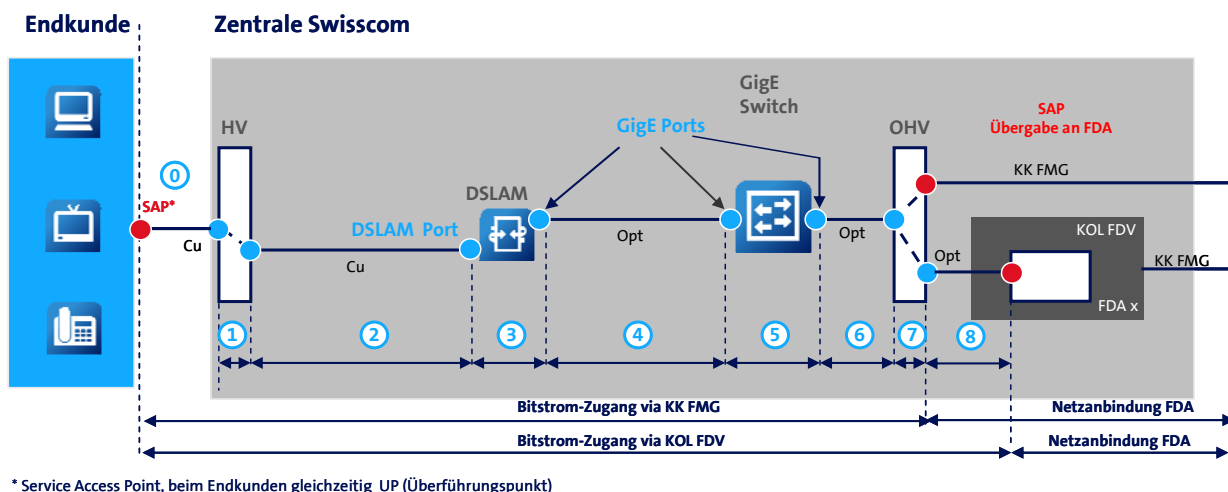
Endkunde

Zentrale Swisscom

GigE Switch

HV

GigE Ports

OHV

SAP
Übergabe an FDA

0

DSLAM

KK FMG

SAP*

DSLAM Port

KOL FDV

Cu

Opt

Opt

Opt

KK FMG

Cu

FDA x

1

2

3

4

5

6

7

8

Bitstrom-Zugang via KK FMG

Netzanbindung FDA

Bitstrom-Zugang via KOL FDV

Netzanbindung FDA

* Service Access Point, beim Endkunden gleichzeitig UP (Überführungspunkt)